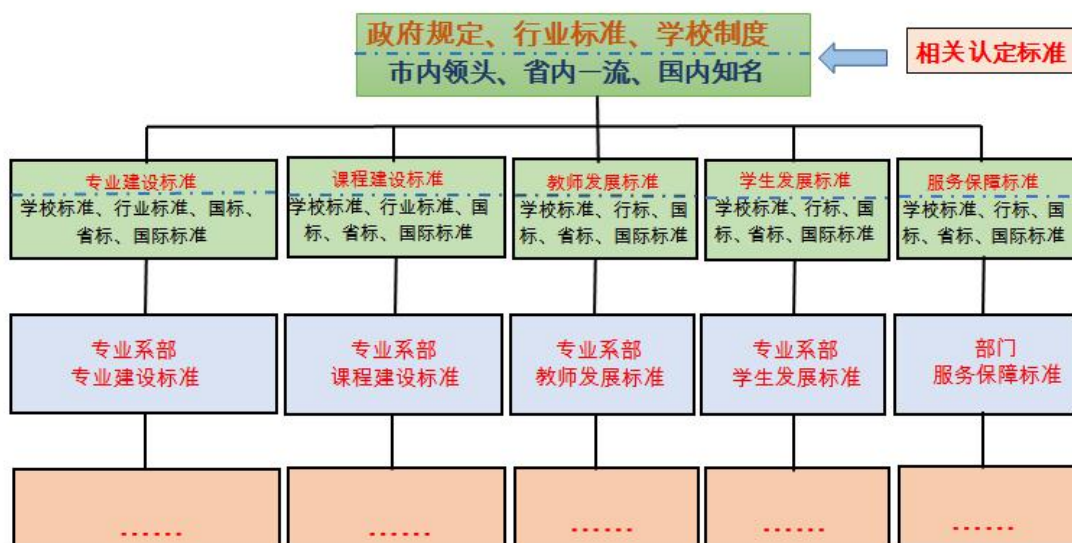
政府规定、行业标准、学校制度
市内领头、省内一流、国内知名

相关认定标准

专业建设标准
学校标准、行业标准、国标、省标、国际标准

课程建设标准
学校标准、行业标准、国标、省标、国际标准

教师发展标准
学校标准、行标、国标、省标、国际标准

学生发展标准
学校标准、行标、国标、省标、国际标准

服务保障标准
学校标准、行标、国标、省标、国际标准

专业系部
专业建设标准

专业系部
课程建设标准

专业系部
教师发展标准

专业系部
学生发展标准

部门
服务保障标准

……

……

……

……

……